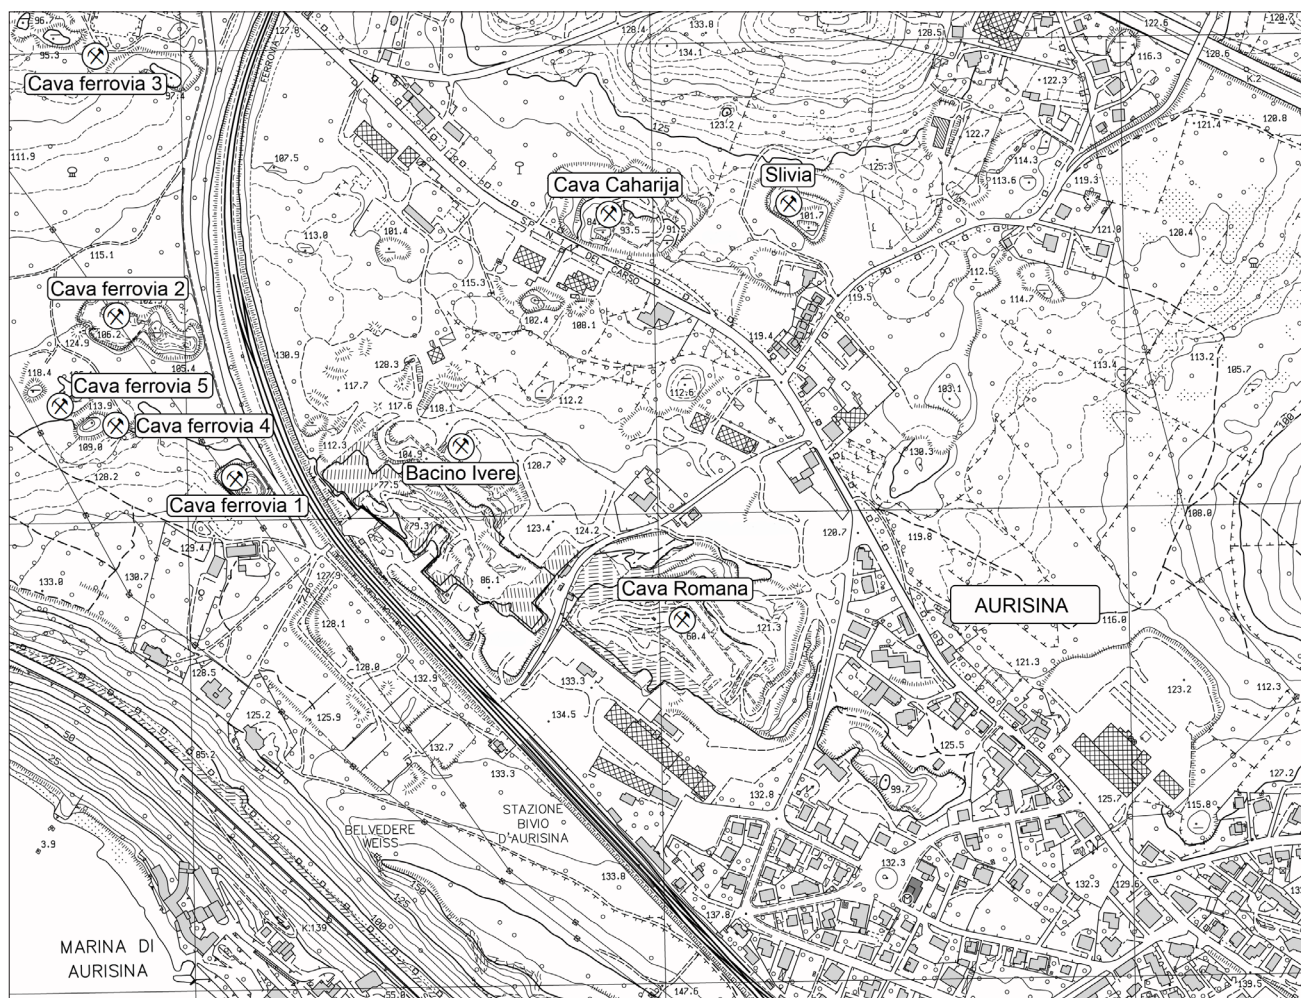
Cava ferrovia 3

Cava Caharija

Slivia

Cava ferrovia 2

Cava ferrovia 5

Cava ferrovia 4

Bacino Ivere

Cava ferrovia 1

Cava Romana

AURISINA

STAZIONE BIVIO D'AURISINA

BELVEDERE WEISS

MARINA DI AURISINA

FERROVIA

S.P. N. DEL CARSO

96.7
95.3
127.8
133.8
134.1
128.5
122.6
128.6
116.3
122.3
123.2
122.7
121.4
128.8
111.9
107.5
125
125.3
114.3
113.6
119.3
84
93.5
91.5
101.7
121.0
120.4
113.0
101.4
115.1
115.3
102.4
100.1
112.5
119.5
114.7
106.2
124.9
105.4
130.9
128.3
117.7
119.4
113.4
113.2
105.7
118.4
113.9
117.6
118.1
112.2
112.6
103.1
109.0
112.3
104.9
120.7
130.3
128.2
77.5
79.3
123.4
124.2
120.7
119.8
100.0
129.4
133.0
130.7
127.9
86.1
60.4
121.3
116.0
128.1
128.0
133.3
121.3
123.2
112.3
128.5
132.9
134.5
125.2
125.9
132.7
125.5
99.7
127.2
85.2
133.3
132.8
125.7
115.8
3.9
132.3
133.0
132.3
129.6
137.8
139.5
147.6
55.0
K.139
K.2
150
100
75
50
25